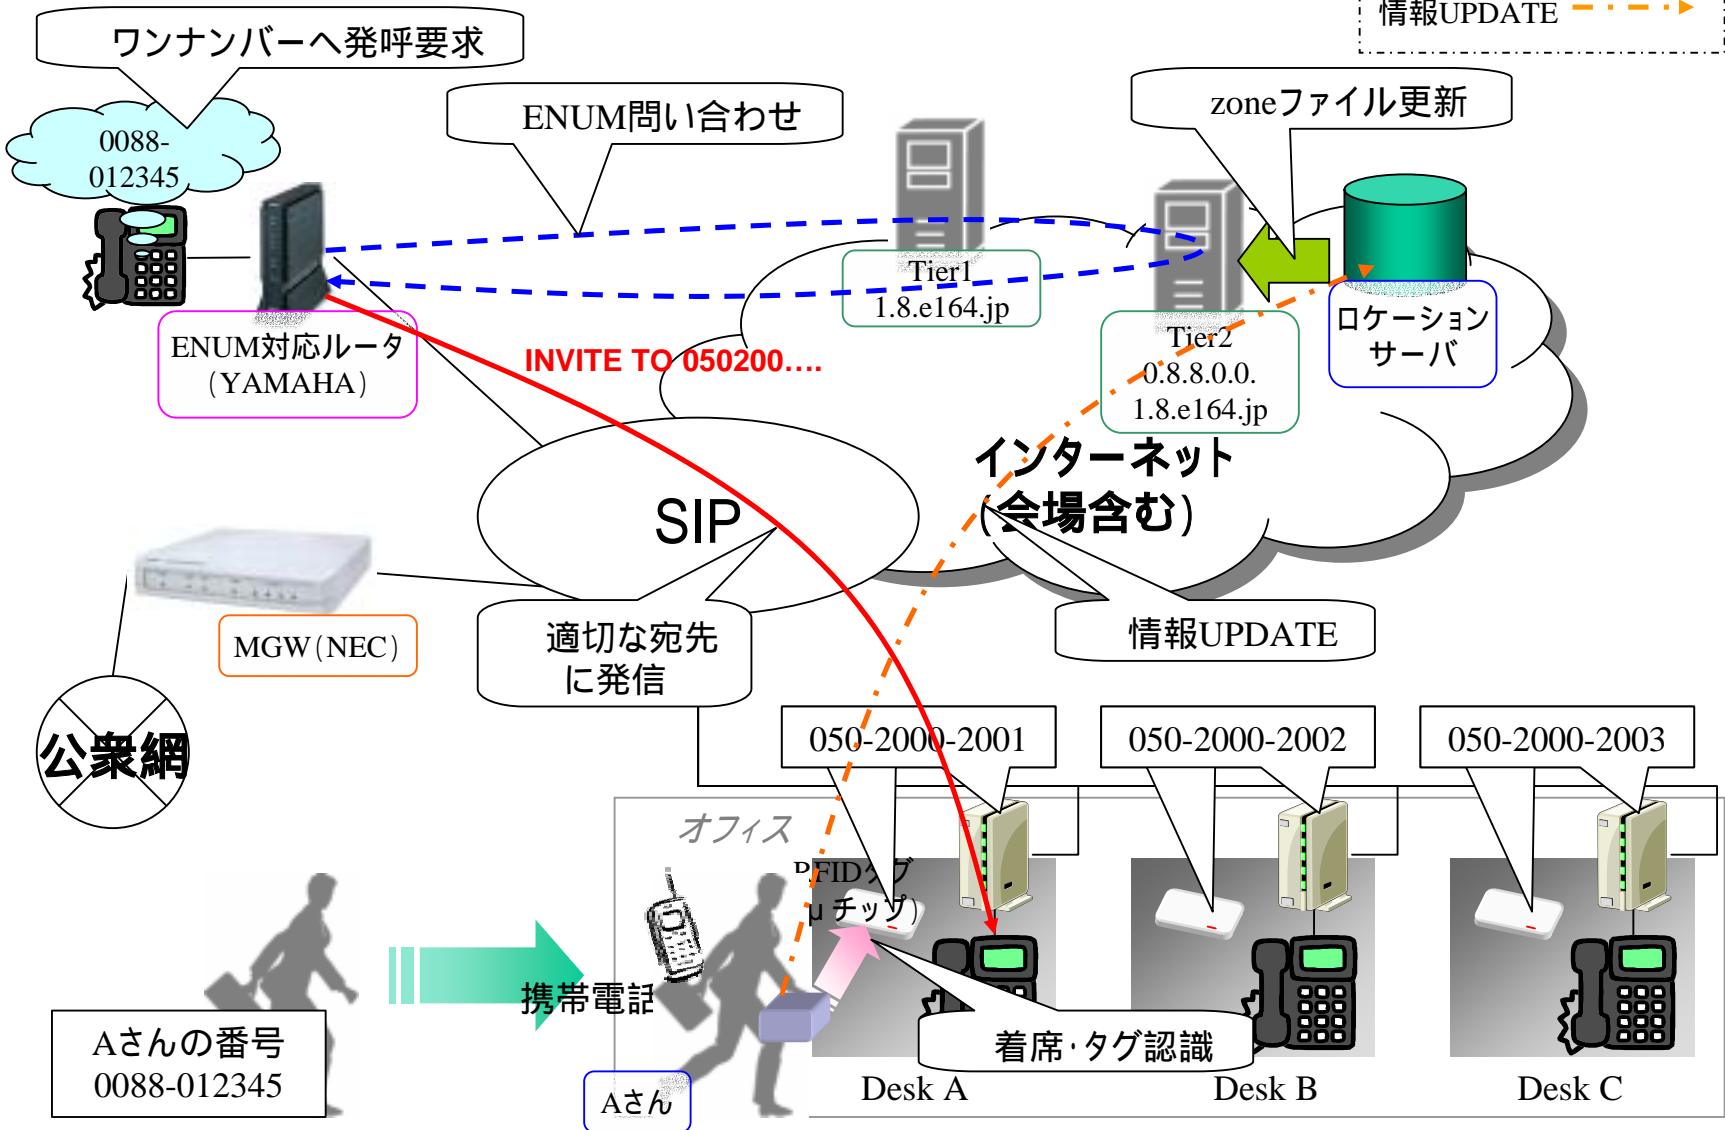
情報UPDATE

ワンナンバーへ発呼要求

0088-012345

ENUM問い合わせ

zoneファイル更新

Tier1
1.8.e164.jp

Tier2
0.8.8.0.0.
1.8.e164.jp

ロケーション
サーバ

ENUM対応ルータ
(YAMAHA)

INVITE TO 050200….

SIP

インターネット
(会場含む)

MGW(NEC)

適切な宛先
に発信

情報UPDATE

公衆網

050-2000-2001

050-2000-2002

050-2000-2003

オフィス

RFIDタグ
(μチップ)

携帯電話

着席・タグ認識

Aさんの番号
0088-012345

Aさん

Desk A

Desk B

Desk C